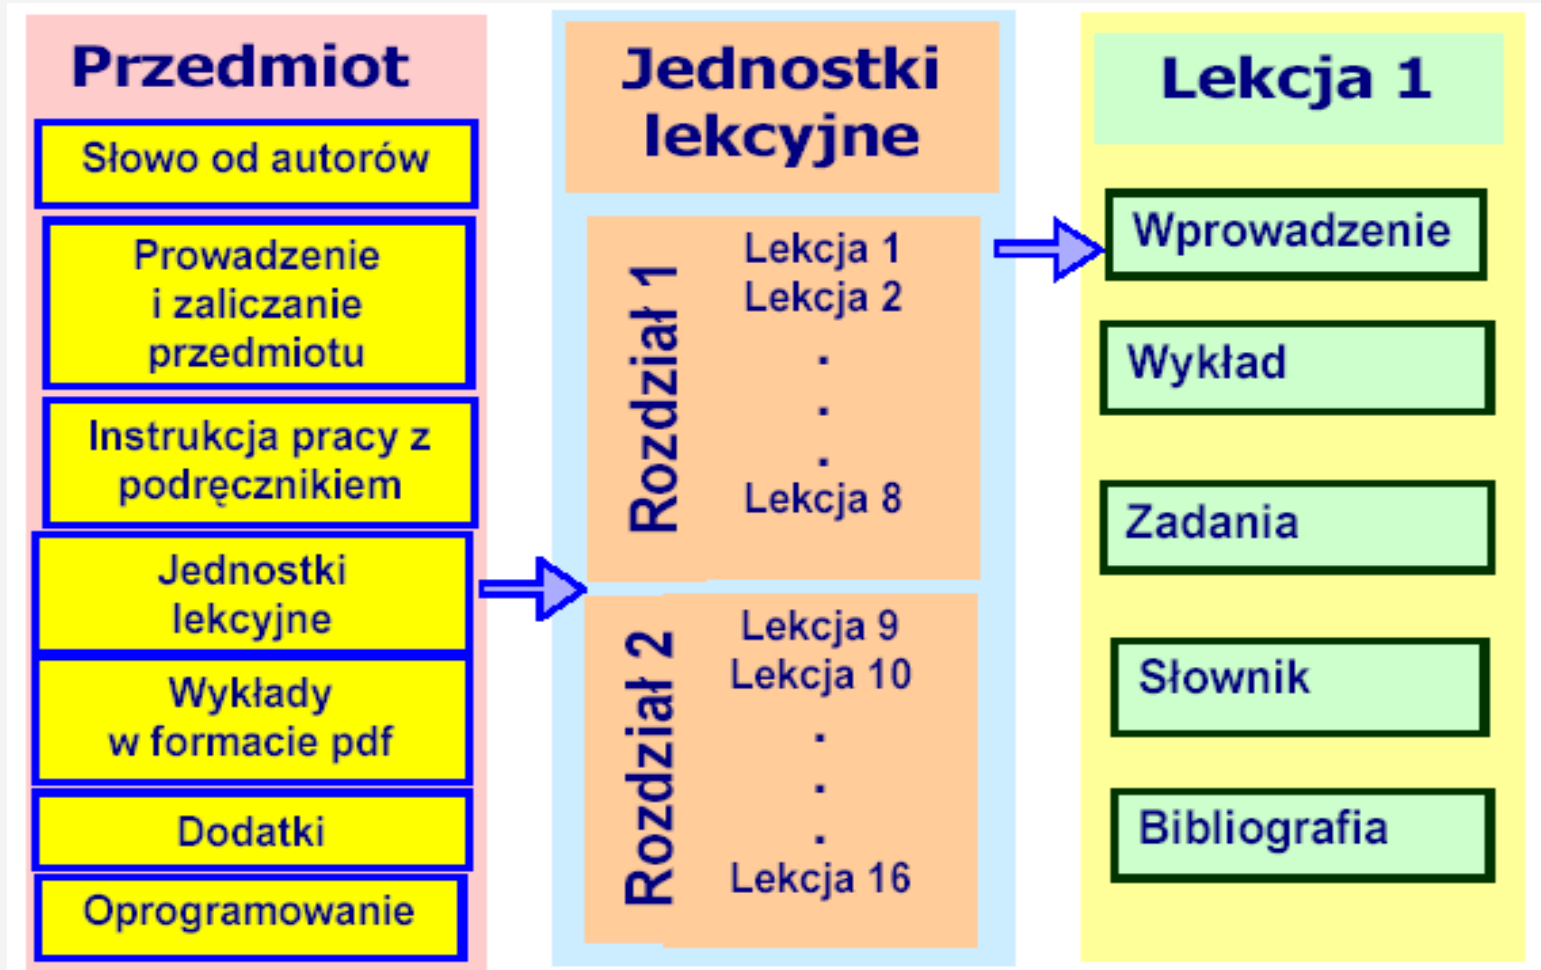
Przedmiot

Słowo od autorów

Prowadzenie i zaliczanie przedmiotu

Instrukcja pracy z podręcznikiem

Jednostki lekcyjne

Wykłady w formacie pdf

Dodatki

Oprogramowanie

Jednostki lekcyjne

Rozdział 1

Lekcja 1
Lekcja 2
.
.
.
Lekcja 8

Rozdział 2

Lekcja 9
Lekcja 10
.
.
.
Lekcja 16

Lekcja 1

Wprowadzenie

Wykład

Zadania

Słownik

Bibliografia